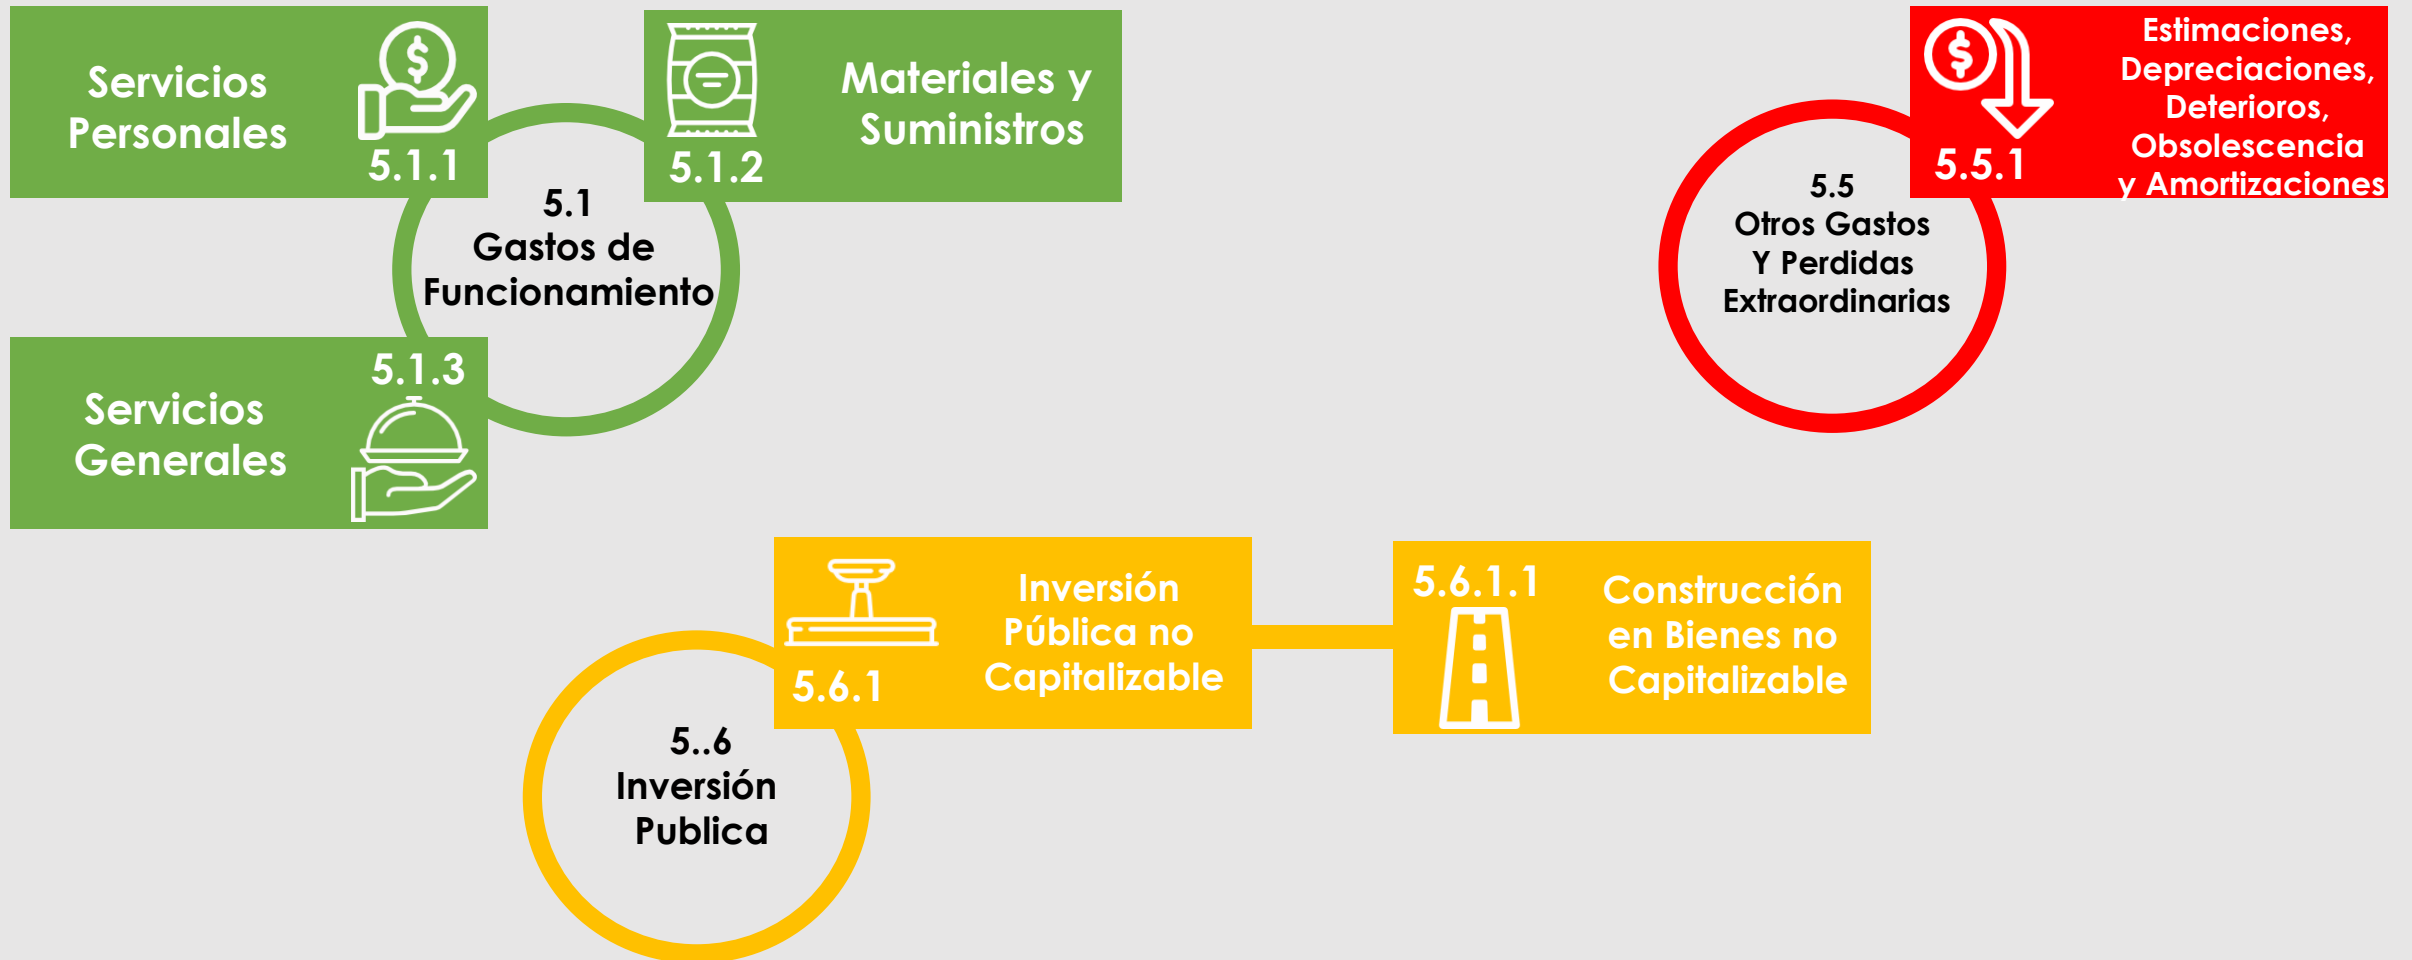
Servicios Personales
5.1.1

Materiales y Suministros
5.1.2

5.1
Gastos de Funcionamiento

5.1.3
Servicios Generales

Estimaciones, Depreciaciones, Deterioros, Obsolescencia y Amortizaciones
5.5.1

5.5
Otros Gastos Y Perdidas Extraordinarias

Inversión Pública no Capitalizable
5.6.1

5.6.1.1
Construcción en Bienes no Capitalizable

5..6
Inversión Publica